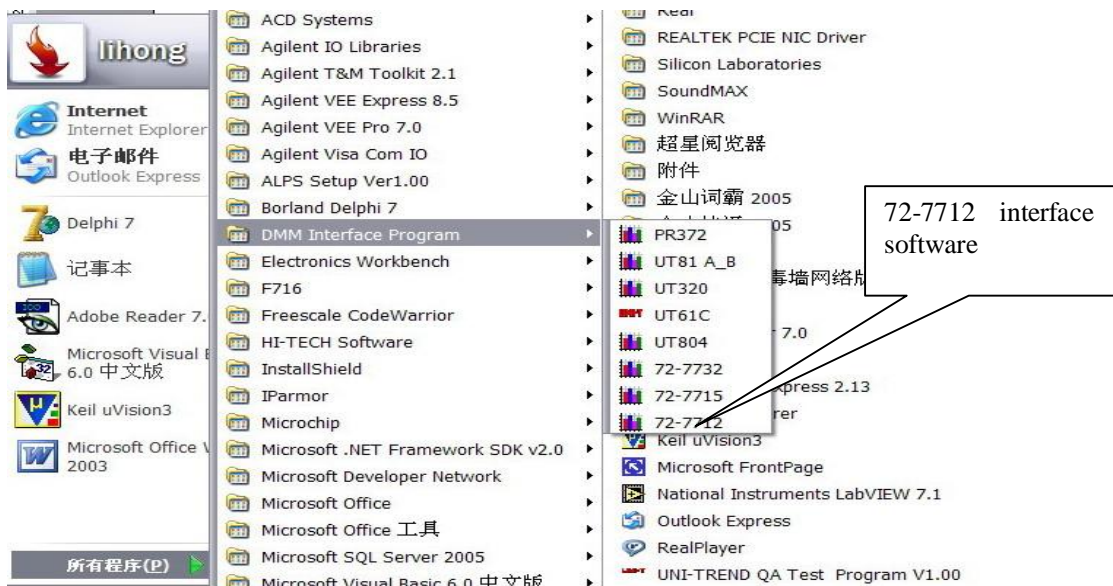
lihong

Internet
Internet Explorer

电子邮件
Outlook Express

Delphi 7

记事本

Adobe Reader 7.

Microsoft Visual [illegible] 6.0 中文版

Keil uVision3

Microsoft Office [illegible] 2003

所有程序(P)

ACD Systems
Agilent IO Libraries
Agilent T&M Toolkit 2.1
Agilent VEE Express 8.5
Agilent VEE Pro 7.0
Agilent Visa Com IO
ALPS Setup Ver1.00
Borland Delphi 7
DMM Interface Program
Electronics Workbench
F716
Freescale CodeWarrior
HI-TECH Software
InstallShield
IParmor
Microchip
Microsoft .NET Framework SDK v2.0
Microsoft Developer Network
Microsoft Office
Microsoft Office 工具
Microsoft SQL Server 2005
Microsoft Visual Basic 6.0 中文版

PR372
UT81 A_B
UT320
UT61C
UT804
72-7732
72-7715
72-7712

Real
REALTEK PCIE NIC Driver
Silicon Laboratories
SoundMAX
WinRAR
超星阅览器
附件
金山词霸 2005
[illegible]05
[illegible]毒墙网络版
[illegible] 7.0
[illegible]press 2.13
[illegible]rer
Keil uVision3
Microsoft FrontPage
National Instruments LabVIEW 7.1
Outlook Express
RealPlayer
UNI-TREND QA Test Program V1.00

72-7712 interface software